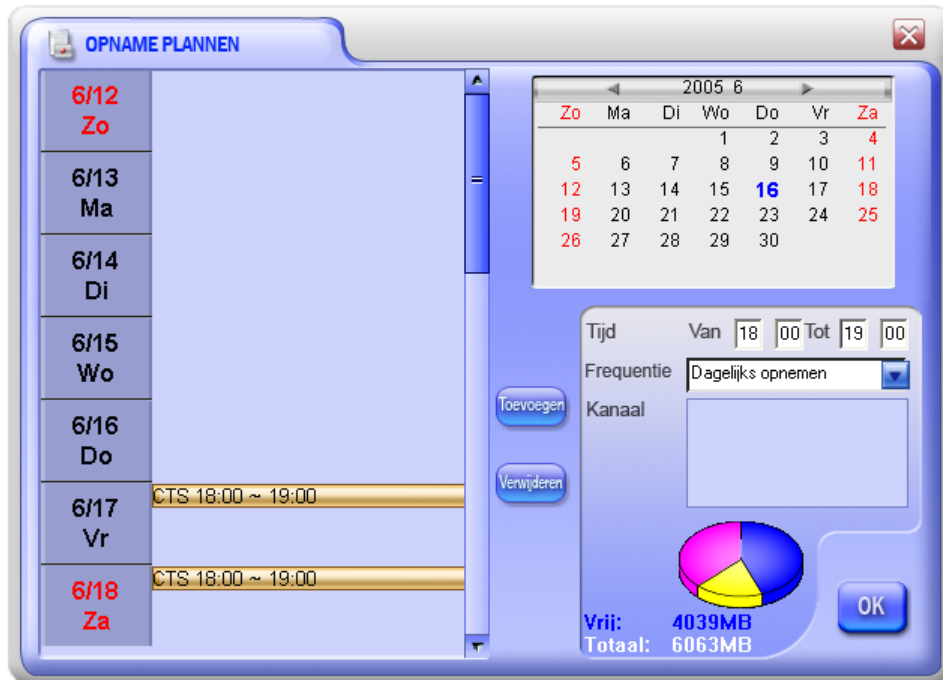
OPNAME PLANNEN

6/12
Zo

6/13
Ma

6/14
Di

6/15
Wo

6/16
Do

6/17
Vr
CTS 18:00 ~ 19:00

6/18
Za
CTS 18:00 ~ 19:00

2005 6

| Zo | Ma | Di | Wo | Do | Vr | Za |
|---|---|---|---|---|---|---|
| | | | 1 | 2 | 3 | 4 |
| 5 | 6 | 7 | 8 | 9 | 10 | 11 |
| 12 | 13 | 14 | 15 | 16 | 17 | 18 |
| 19 | 20 | 21 | 22 | 23 | 24 | 25 |
| 26 | 27 | 28 | 29 | 30 | | |

Toevoegen

Verwijderen

Tijd Van 18 00 Tot 19 00

Frequentie Dagelijks opnemen

Kanaal

Vrij: 4039MB
Totaal: 6063MB

OK